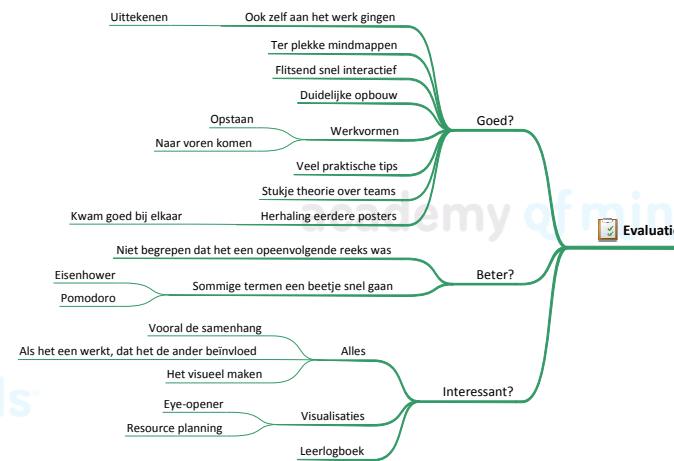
Uittekenen
Ook zelf aan het werk gingen
Ter plekke mindmappen
Flitsend snel interactief
Duidelijke opbouw
Opstaan
Werkvormen
Naar voren komen
Goed?
Veel praktische tips
Stukje theorie over teams
Kwam goed bij elkaar
Herhaling eerdere posters
academy of min
Evaluatio
Niet begrepen dat het een opeenvolgende reeks was
Beter?
Eisenhower
Sommige termen een beetje snel gaan
Pomodoro
Vooral de samenhang
Als het een werkt, dat het de ander beïnvloed
Alles
Het visueel maken
Interessant?
ds
Eye-opener
Visualisaties
Resource planning
Leerlogboek